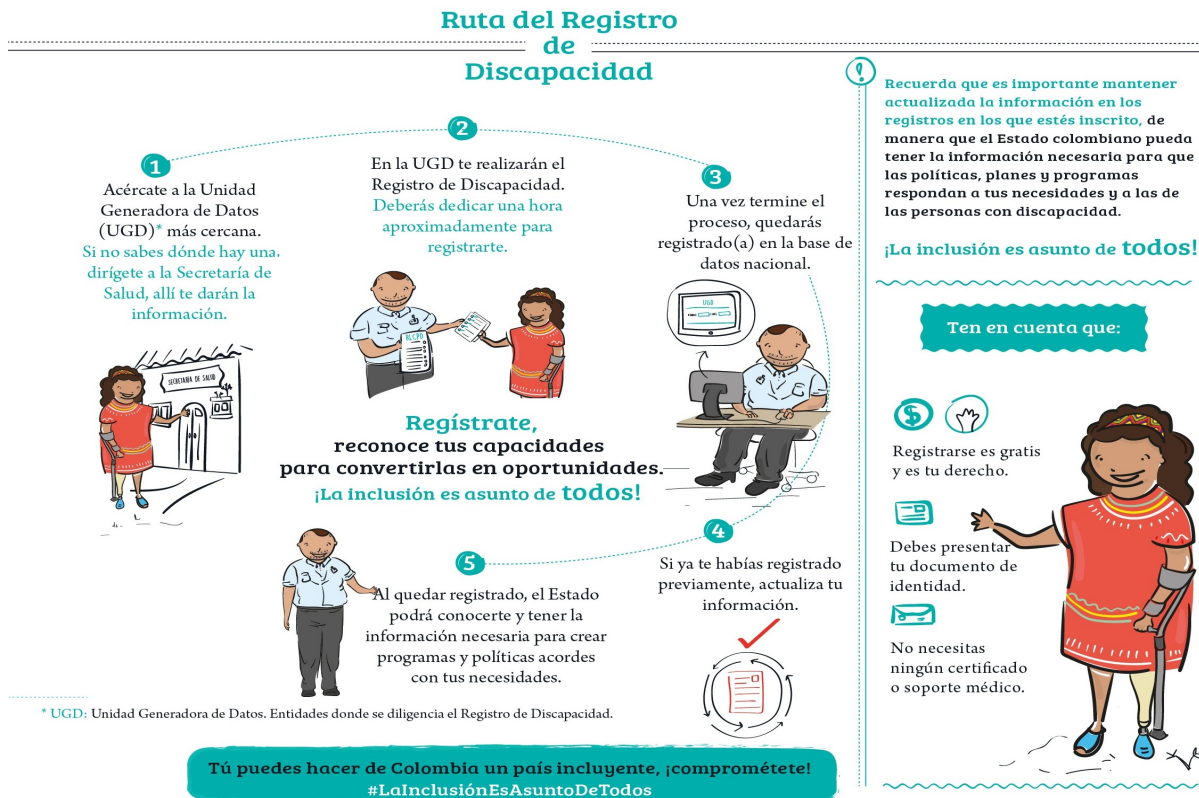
Ruta del Registro de Discapacidad

1
Acércate a la Unidad Generadora de Datos (UGD)* más cercana. Si no sabes dónde hay una, dirígete a la Secretaría de Salud, allí te darán la información.

SECRETARÍA DE SALUD

2
En la UGD te realizarán el Registro de Discapacidad. Deberás dedicar una hora aproximadamente para registrarte.

RLCPD

3
Una vez termine el proceso, quedarás registrado(a) en la base de datos nacional.

UGD

Regístrate, reconoce tus capacidades para convertirlas en oportunidades.
¡La inclusión es asunto de todos!

4
Si ya te habías registrado previamente, actualiza tu información.

5
Al quedar registrado, el Estado podrá conocerte y tener la información necesaria para crear programas y políticas acordes con tus necesidades.

* UGD: Unidad Generadora de Datos. Entidades donde se diligencia el Registro de Discapacidad.

Tú puedes hacer de Colombia un país incluyente, ¡comprométete!
#LaInclusiónEsAsuntoDeTodos

Recuerda que es importante mantener actualizada la información en los registros en los que estés inscrito, de manera que el Estado colombiano pueda tener la información necesaria para que las políticas, planes y programas respondan a tus necesidades y a las de las personas con discapacidad.

¡La inclusión es asunto de todos!

Ten en cuenta que:

Registrarse es gratis y es tu derecho.

Debes presentar tu documento de identidad.

No necesitas ningún certificado o soporte médico.